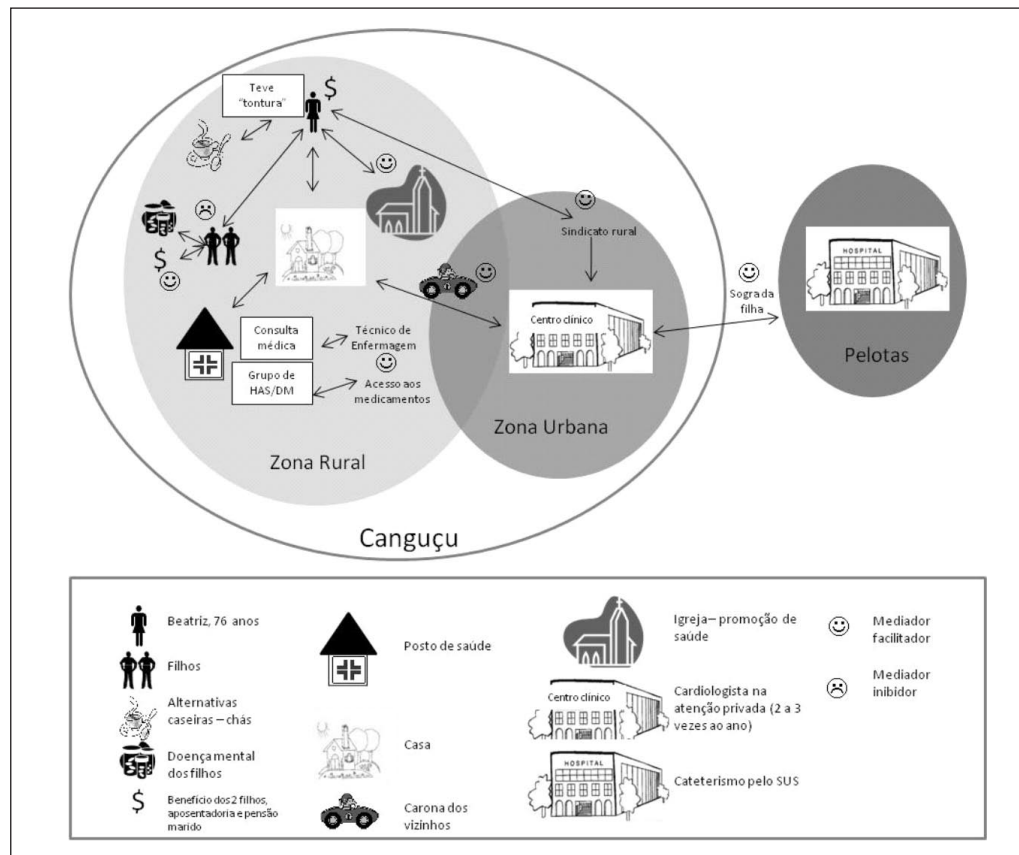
Teve "tontura"

$

☺

☹

$

☺

☺

Sindicato rural

☺

Consulta médica

Técnico de Enfermagem

☺

Grupo de HAS/DM

Acesso aos medicamentos

Centro clínico

☺

Sogra da filha

HOSPITAL

Pelotas

Zona Urbana

Zona Rural

Canguçu

Beatriz, 76 anos

Filhos

Alternativas caseiras – chás

Doença mental dos filhos

$ Benefício dos 2 filhos, aposentadoria e pensão marido

Posto de saúde

Casa

Carona dos vizinhos

Igreja– promoção de saúde

Centro clínico

Cardiologista na atenção privada (2 a 3 vezes ao ano)

HOSPITAL

Cateterismo pelo SUS

☺ Mediador facilitador

☹ Mediador inibidor